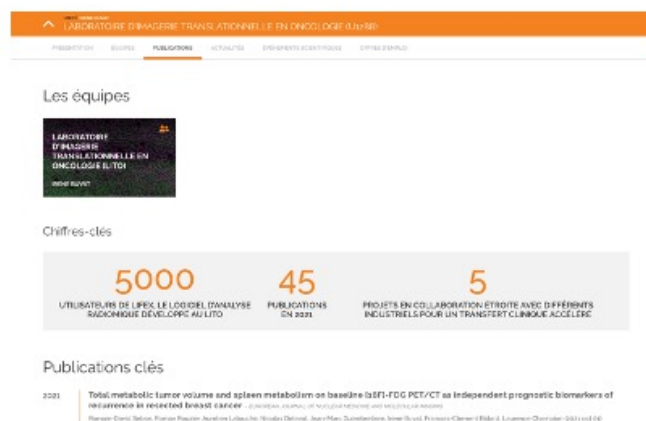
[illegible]
LABORATOIRE D'IMAGERIE TRANSLATIONNELLE EN ONCOLOGIE (U1288)

PRÉSENTATION  ÉQUIPES  PUBLICATIONS  ACTUALITÉS  ÉVÉNEMENTS SCIENTIFIQUES  OFFRES D'EMPLOI

Les équipes

LABORATOIRE D'IMAGERIE TRANSLATIONNELLE EN ONCOLOGIE (LITO)
IRÈNE BUVAT

Chiffres-clés

5000
UTILISATEURS DE LIFEX, LE LOGICIEL D'ANALYSE RADIOMIQUE DÉVELOPPÉ AU LITO

45
PUBLICATIONS EN 2021

5
PROJETS EN COLLABORATION ÉTROITE AVEC DIFFÉRENTS INDUSTRIELS POUR UN TRANSFERT CLINIQUE ACCÉLÉRÉ

Publications clés

2021
Total metabolic tumor volume and spleen metabolism on baseline [18F]-FDG PET/CT as independent prognostic biomarkers of recurrence in resected breast cancer - EUROPEAN JOURNAL OF NUCLEAR MEDICINE AND MOLECULAR IMAGING
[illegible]